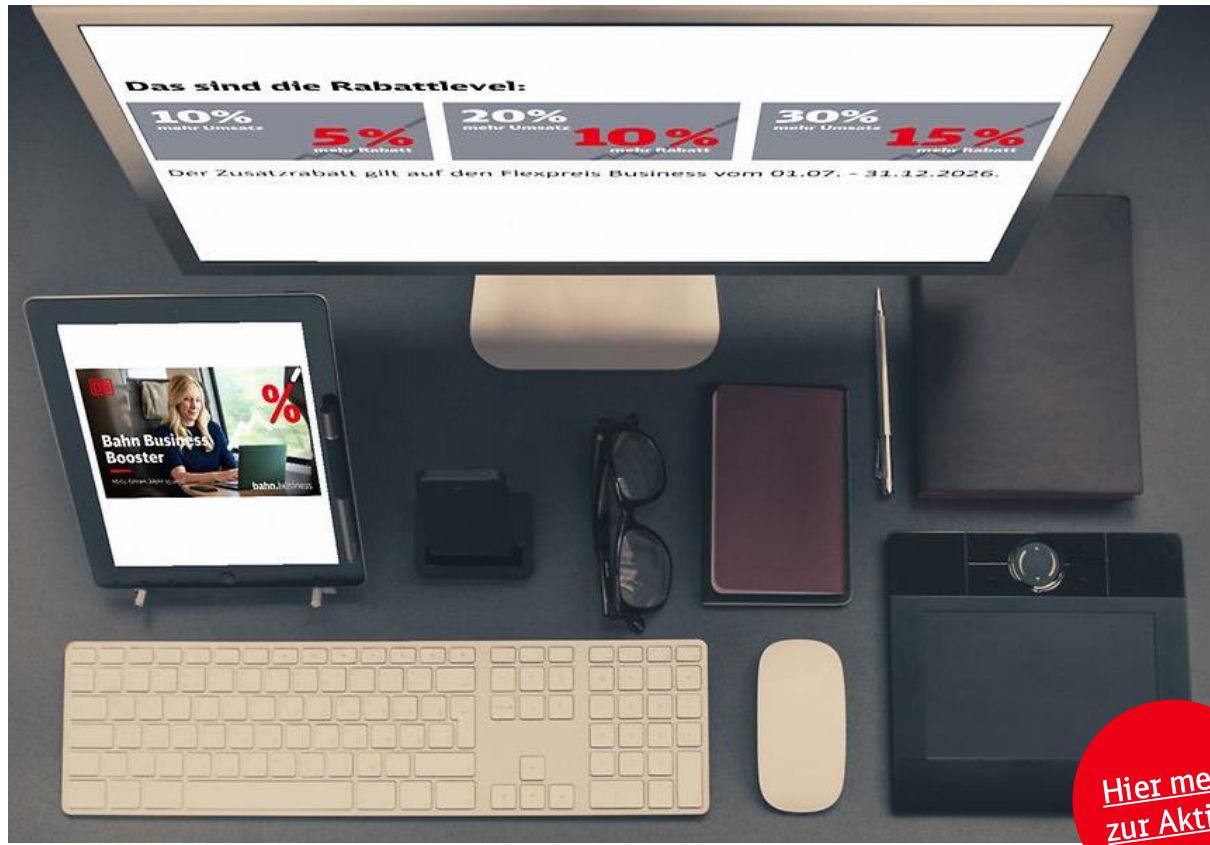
Das sind die Rabattlevel:

10% mehr Umsatz 5% mehr Rabatt

20% mehr Umsatz 10% mehr Rabatt

30% mehr Umsatz 15% mehr Rabatt

Der Zusatzrabatt gilt auf den Flexpreis Business vom 01.07. - 31.12.2026.

DB

%

Bahn Business Booster

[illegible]

bahn.business

Hier me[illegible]
zur Akti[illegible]